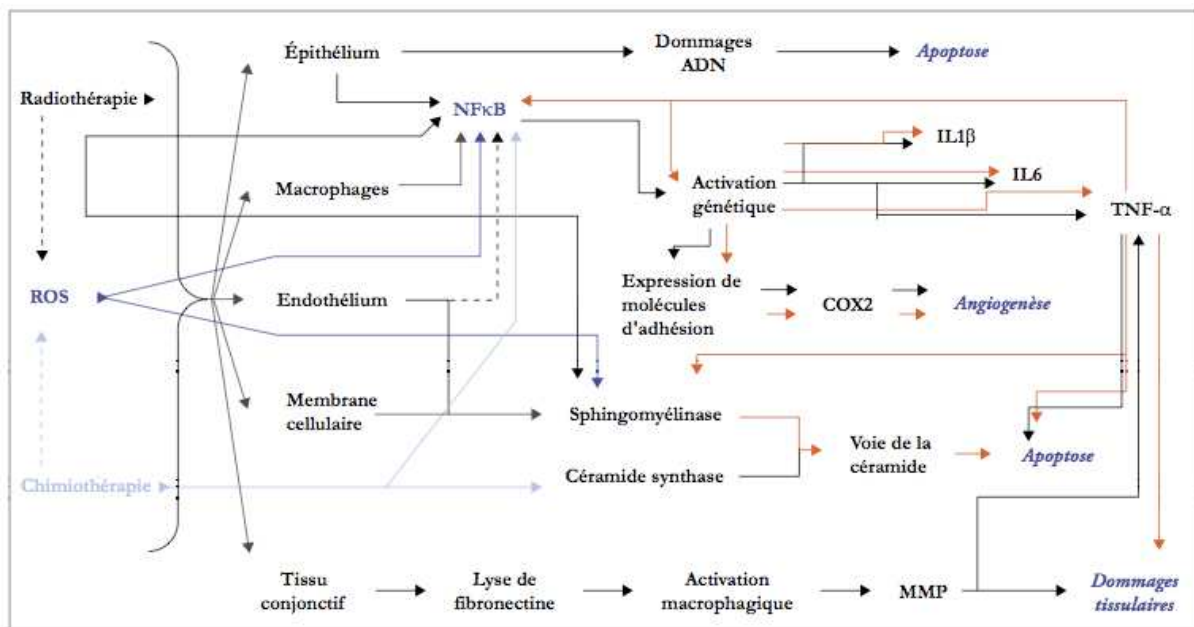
Radiothérapie ▶

ROS

Chimiothérapie

Épithélium

Dommages ADN

Apoptose

NFκB

Macrophages

Activation génétique

IL1β

IL6

TNF-α

Endothélium

Expression de molécules d'adhésion

COX2

Angiogenèse

Membrane cellulaire

Sphingomyélinase

Céramide synthase

Voie de la céramide

Apoptose

Tissu conjonctif

Lyse de fibronectine

Activation macrophagique

MMP

Dommages tissulaires